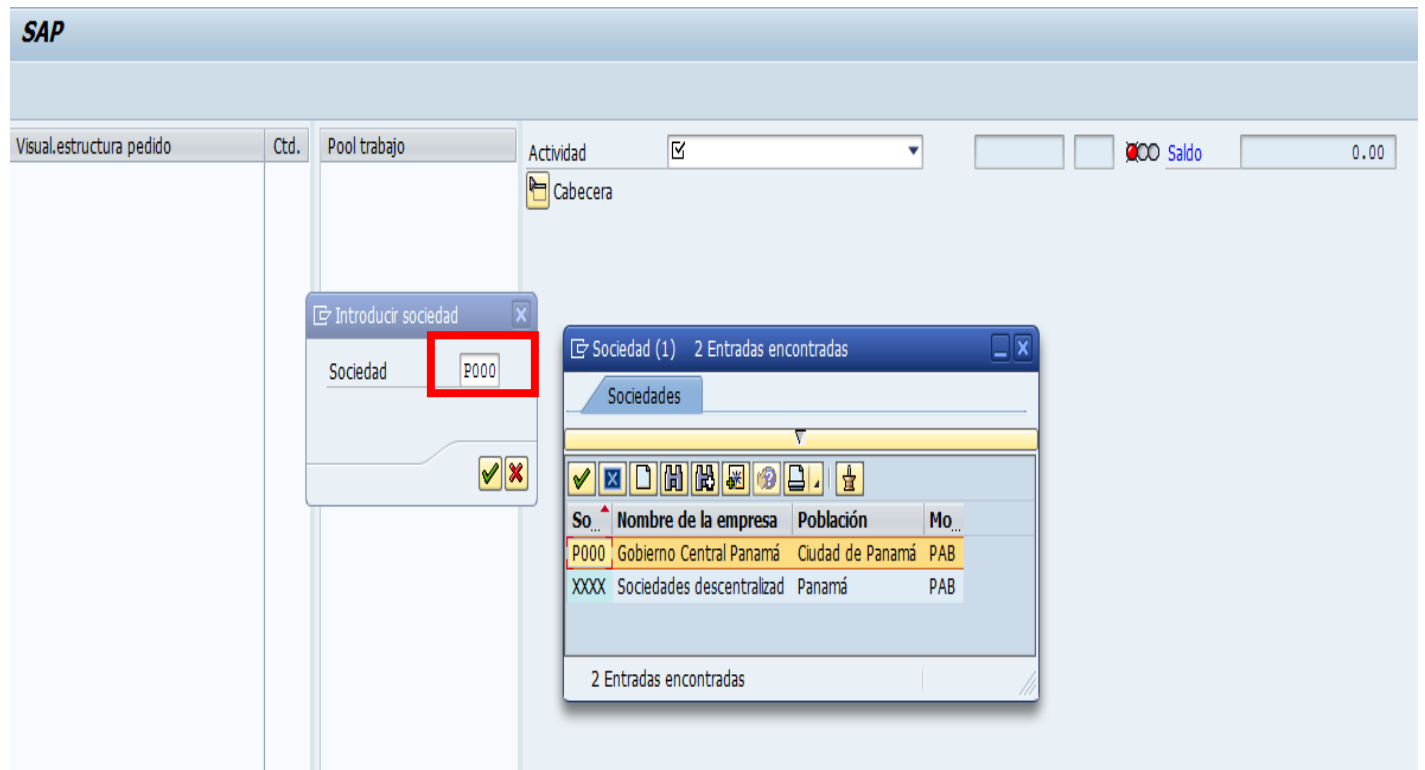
SAP

Visual.estructura pedido | Ctd. | Pool trabajo

Actividad

Saldo 0.00

Cabecera

Introducir sociedad

Sociedad P000

Sociedad (1) 2 Entradas encontradas

Sociedades

| So... | Nombre de la empresa | Población | Mo... |
|---|---|---|---|
| P000 | Gobierno Central Panamá | Ciudad de Panamá | PAB |
| XXXX | Sociedades descentralizad | Panamá | PAB |

2 Entradas encontradas